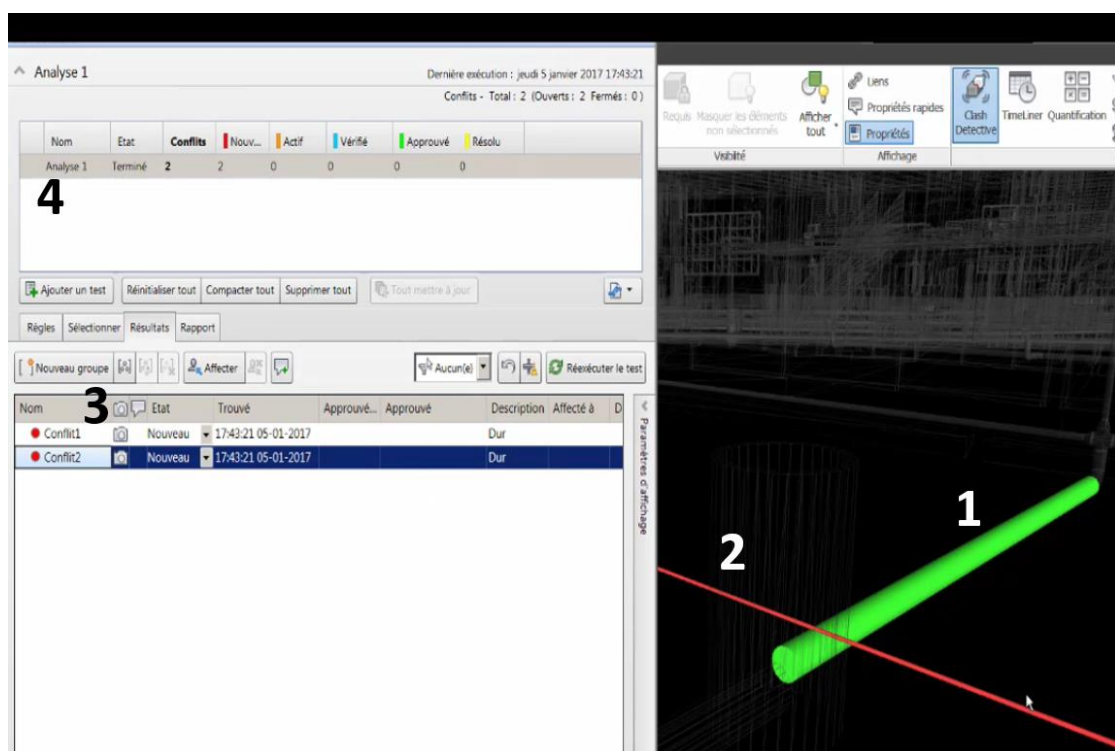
Analyse 1

Dernière exécution : jeudi 5 janvier 2017 17:43:21

Conflits - Total : 2 (Ouverts : 2 Fermés : 0)

| Nom | Etat | Conflits | Nouv... | Actif | Vérifié | Approuvé | Résolu |
|---|---|---|---|---|---|---|---|
| Analyse 1 | Terminé | 2 | 2 | 0 | 0 | 0 | 0 |

4

Ajouter un test | Réinitialiser tout | Compacter tout | Supprimer tout | Tout mettre à jour

Règles | Sélectionner | Résultats | Rapport

Nouveau groupe | Affecter | Aucun(e) | Réexécuter le test

3

| Nom | | Etat | Trouvé | Approuvé... | Approuvé | Description | Affecté à | D |
|---|---|---|---|---|---|---|---|---|
| Conflit1 | | Nouveau | 17:43:21 05-01-2017 | | | Dur | | |
| Conflit2 | | Nouveau | 17:43:21 05-01-2017 | | | Dur | | |

Paramètres d'affichage

Requis | Masquer les éléments non sélectionnés | Afficher tout | Liens | Propriétés rapides | Propriétés | Clash Detective | TimeLiner | Quantification

Visibilité | Affichage

1

2